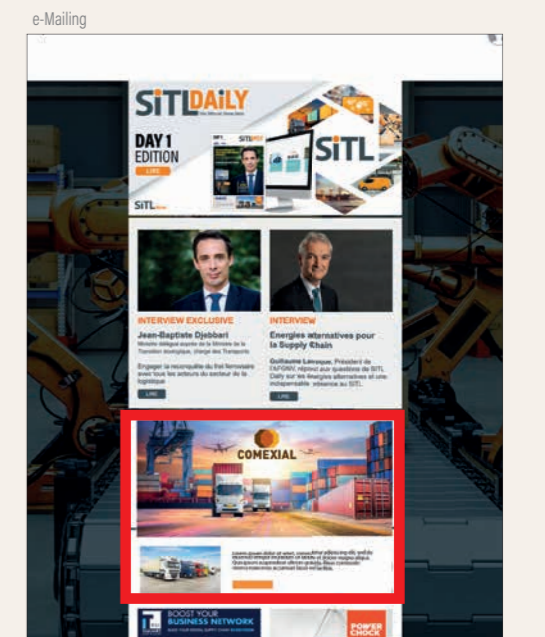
e-Mailing

SITL DAILY

DAY 1 EDITION

LIRE

SITL

INTERVIEW EXCLUSIVE

Jean-Baptiste Djebbari

Ministre délégué auprès de la Ministre de la Transition écologique, chargé des Transports

Engager la reconquête du fret ferroviaire avec tous les acteurs du secteur de la logistique

LIRE

INTERVIEW

Energies alternatives pour la Supply Chain

Guillaume Larouque, Président de l'AFGNV, répond aux questions de SITL Daily sur les énergies alternatives et une indispensable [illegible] au SITL.

LIRE

COMEXIAL

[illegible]

BOOST YOUR BUSINESS NETWORK

POWER CHOCK